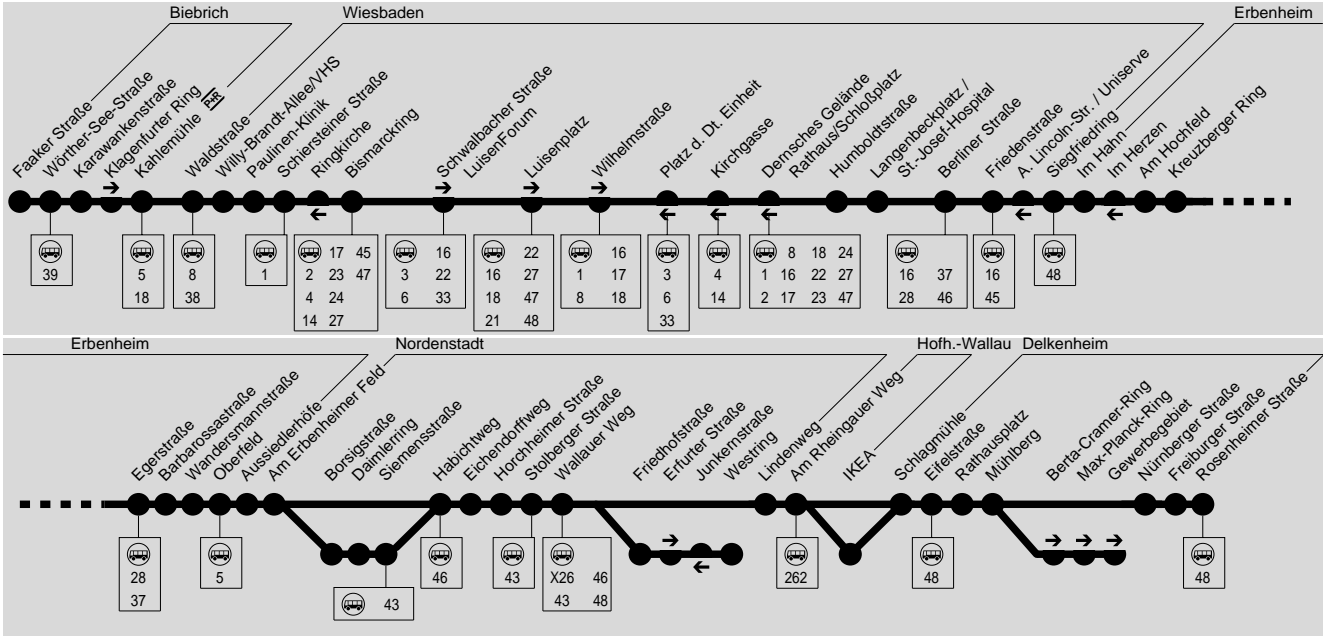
Biebrich
Wiesbaden
Erbenheim

Faaker Straße
Wörther-See-Straße
Karawankenstraße
Klagenfurter Ring
Kahlemühle P+R
Waldstraße
Willy-Brandt-Allee/VHS
Paulinen-Klinik
Schiersteiner Straße
Ringkirche
Bismarckring
Schwalbacher Straße
LuisenForum
Luisenplatz
Wilhelmstraße
Platz d. Dt. Einheit
Kirchgasse
Dernsches Gelände
Rathaus/Schloßplatz
Humboldtstraße
Langenbeckplatz / St.-Josef-Hospital
Berliner Straße
Friedenstraße
A. Lincoln-Str. / Uniserve
Siegfriedring
Im Hahn
Im Herzen
Am Hochfeld
Kreuzberger Ring

39
5 18
8 38
1
17 45 2 23 47 4 24 14 27
16 3 22 6 33
22 16 27 18 47 21 48
16 1 17 8 18
3 6 33
4 14
8 18 24 1 16 22 27 2 17 23 47
16 37 28 46
16 45
48

Erbenheim
Nordenstadt
Hofh.-Wallau
Delkenheim

Egerstraße
Barbarossastraße
Wandersmannstraße
Oberfeld
Aussiedlerhöfe
Am Erbenheimer Feld
Borsigstraße
Daimlerring
Siemensstraße
Habichtweg
Eichendorffweg
Horchheimer Straße
Stolberger Straße
Wallauer Weg
Friedhofstraße
Erfurter Straße
Junkernstraße
Westring
Lindenweg
Am Rheingauer Weg
IKEA
Schlagmühle
Eifelstraße
Rathausplatz
Mühlberg
Berta-Cramer-Ring
Max-Planck-Ring
Gewerbegebiet
Nürnberger Straße
Freiburger Straße
Rosenheimer Straße

28 37
5
43
46
43
X26 46 43 48
262
48
48